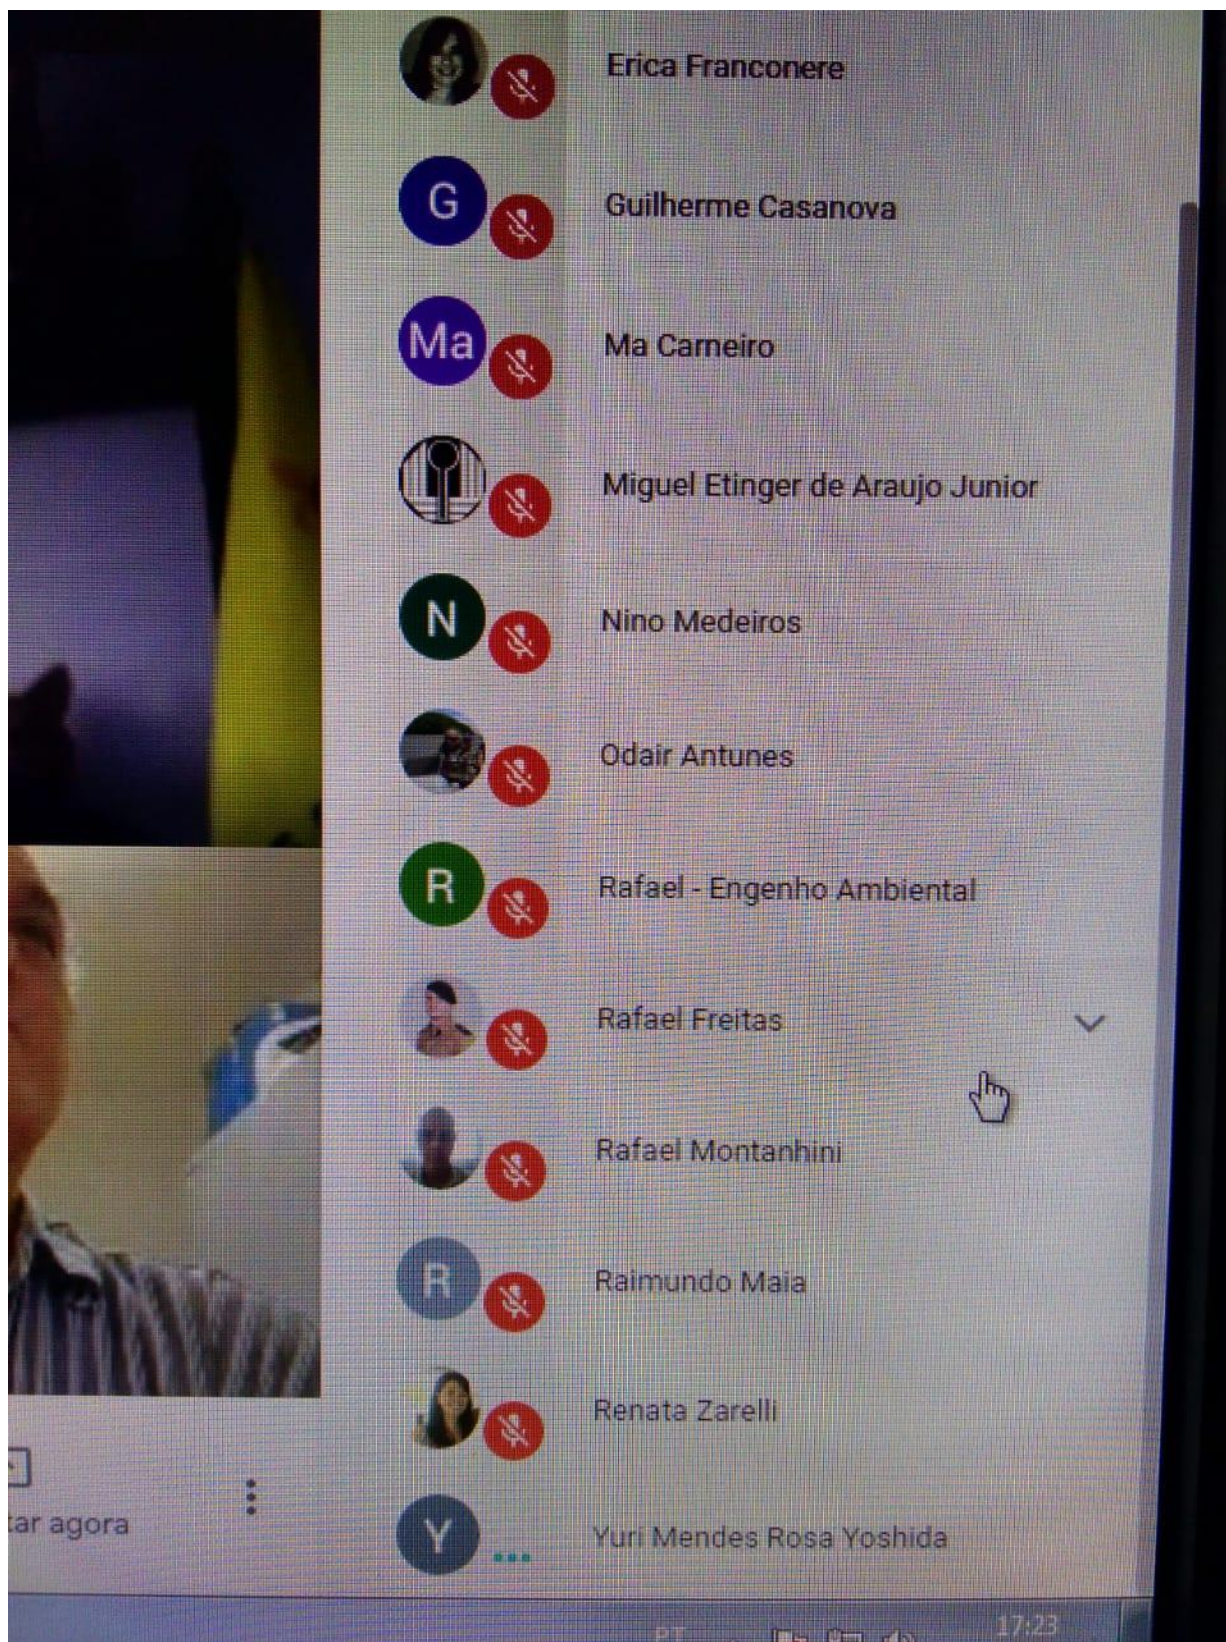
Erica Franconere

G Guilherme Casanova

Ma Ma Carneiro

Miguel Etinger de Araujo Junior

N Nino Medeiros

Odair Antunes

R Rafael - Engenho Ambiental

Rafael Freitas

Rafael Montanhini

R Raimundo Maia

Renata Zarelli

Y Yuri Mendes Rosa Yoshida

tar agora

PT

17:23